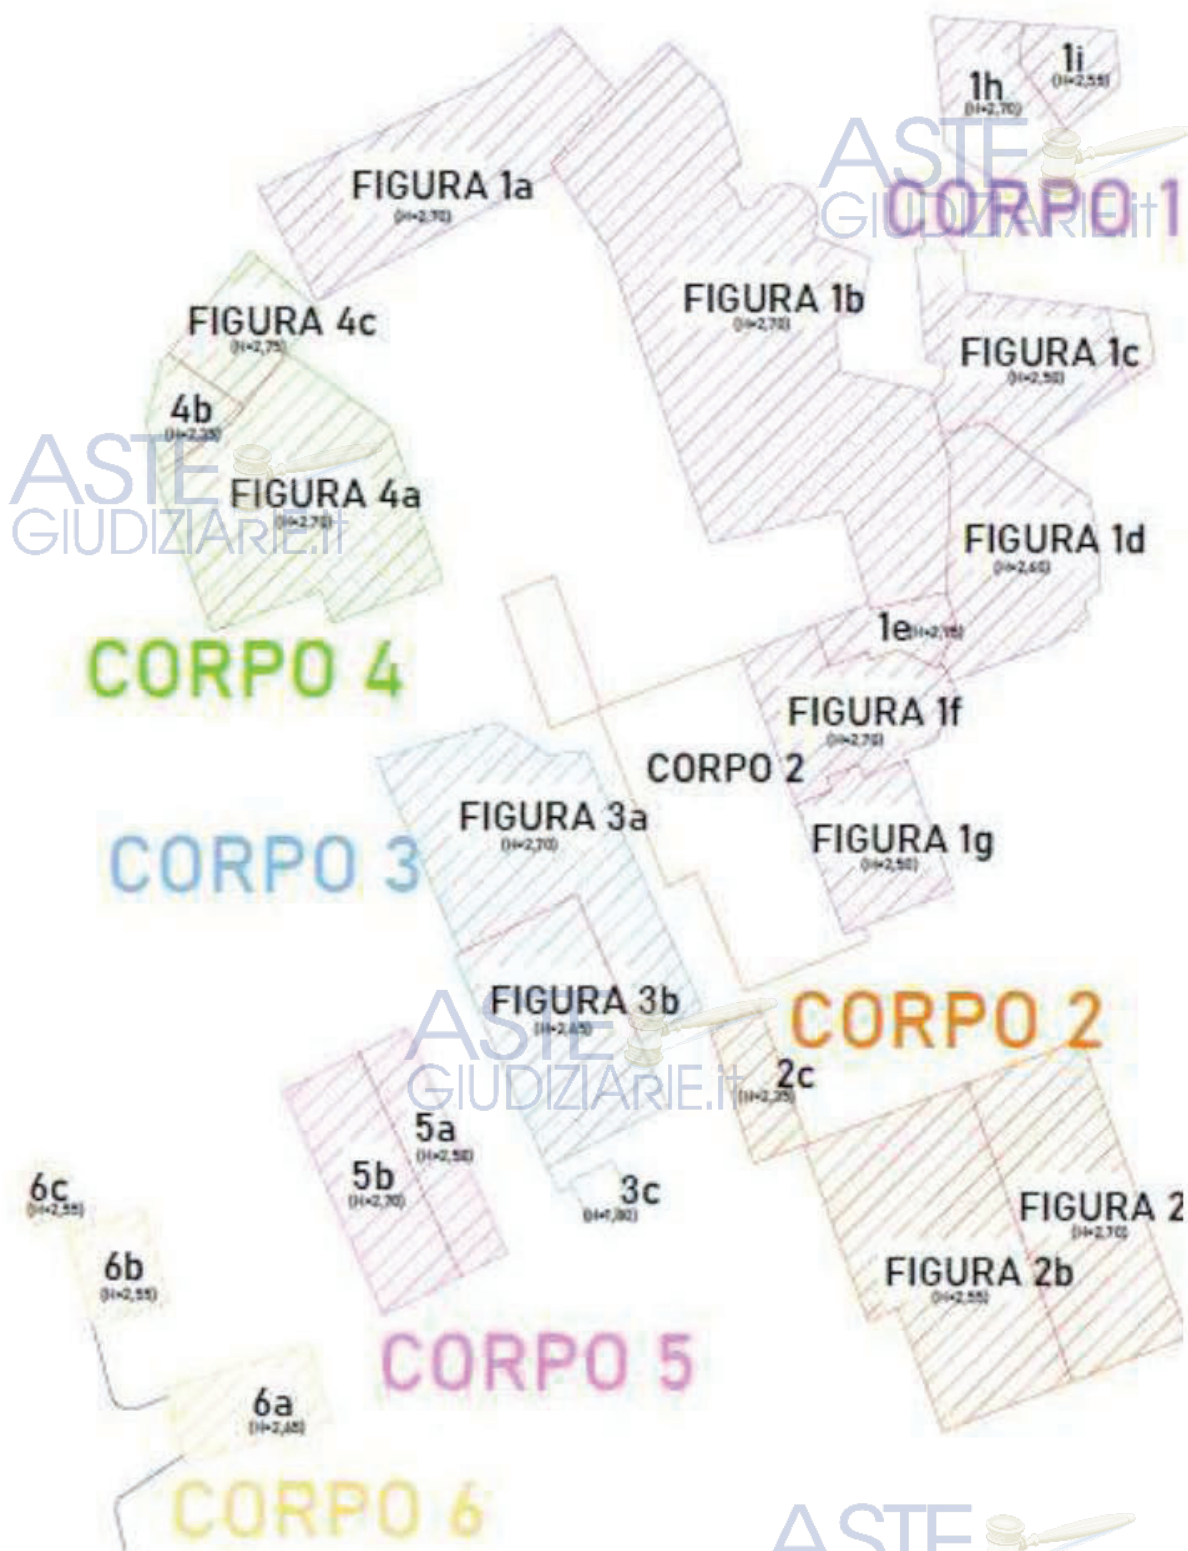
1h
(H=2,70)
1i
(H=2,55)
ASTE
GIUDIZIARIE.it
CORPO 1
FIGURA 1a
(H=2,70)
FIGURA 1b
(H=2,70)
FIGURA 4c
(H=2,75)
FIGURA 1c
(H=2,50)
4b
(H=2,35)
ASTE
GIUDIZIARIE.it
FIGURA 4a
(H=2,70)
FIGURA 1d
(H=2,65)
1e (H=2,15)
CORPO 4
FIGURA 1f
(H=2,70)
CORPO 2
FIGURA 3a
(H=2,70)
CORPO 3
FIGURA 1g
(H=2,50)
FIGURA 3b
(H=2,65)
ASTE
GIUDIZIARIE.it
CORPO 2
2c
(H=2,35)
5a
(H=2,50)
5b
(H=2,70)
3c
(H=1,80)
6c
(H=2,55)
FIGURA 2
(H=2,70)
6b
(H=2,55)
FIGURA 2b
(H=2,55)
CORPO 5
6a
(H=2,65)
CORPO 6
ASTE